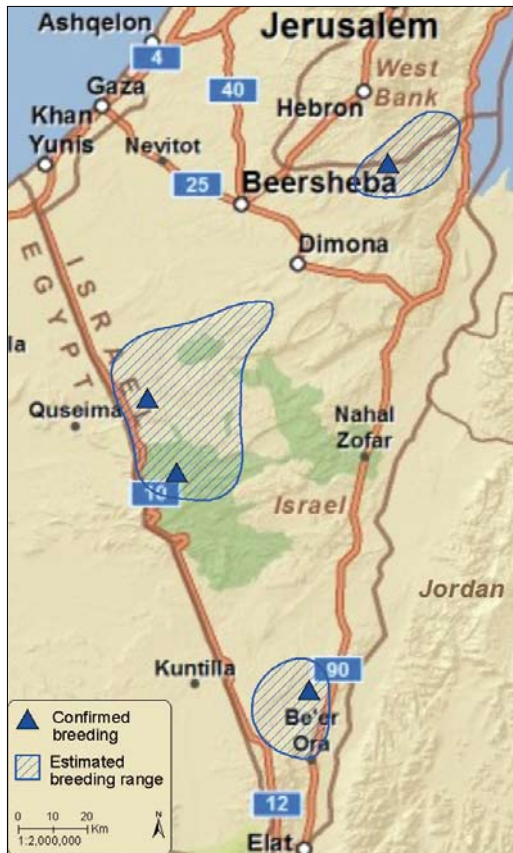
Ashqelon
Jerusalem
4
West Bank
40
Gaza
Hebron
Khan Yunis
Nevitot
25
Beersheba
Dimona
EGYPT
ISRAEL
la
Quseima
Nahal Zofar
10
Israel
Jordan
Kuntilla
90
Be'er Ora
12
Elat
Confirmed breeding
Estimated breeding range
0 10 20 Km
1:2,000,000
N